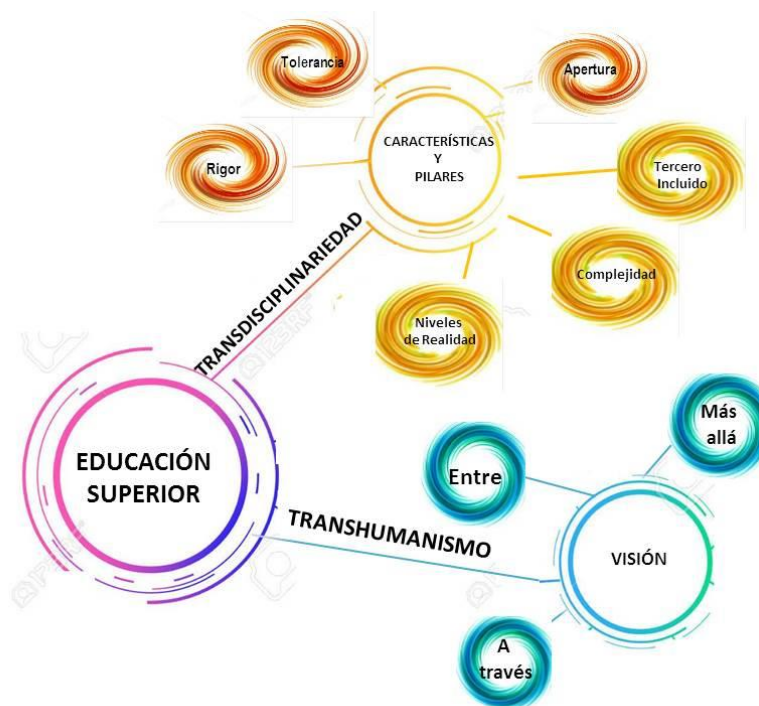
Tolerancia

Apertura

Rigor

CARACTERÍSTICAS
Y
PILARES

Tercero
Incluido

Complejidad

Niveles
de Realidad

TRANSDISCIPLINARIEDAD

EDUCACIÓN
SUPERIOR

Entre

Más
allá

TRANSHUMANISMO

VISIÓN

A
través